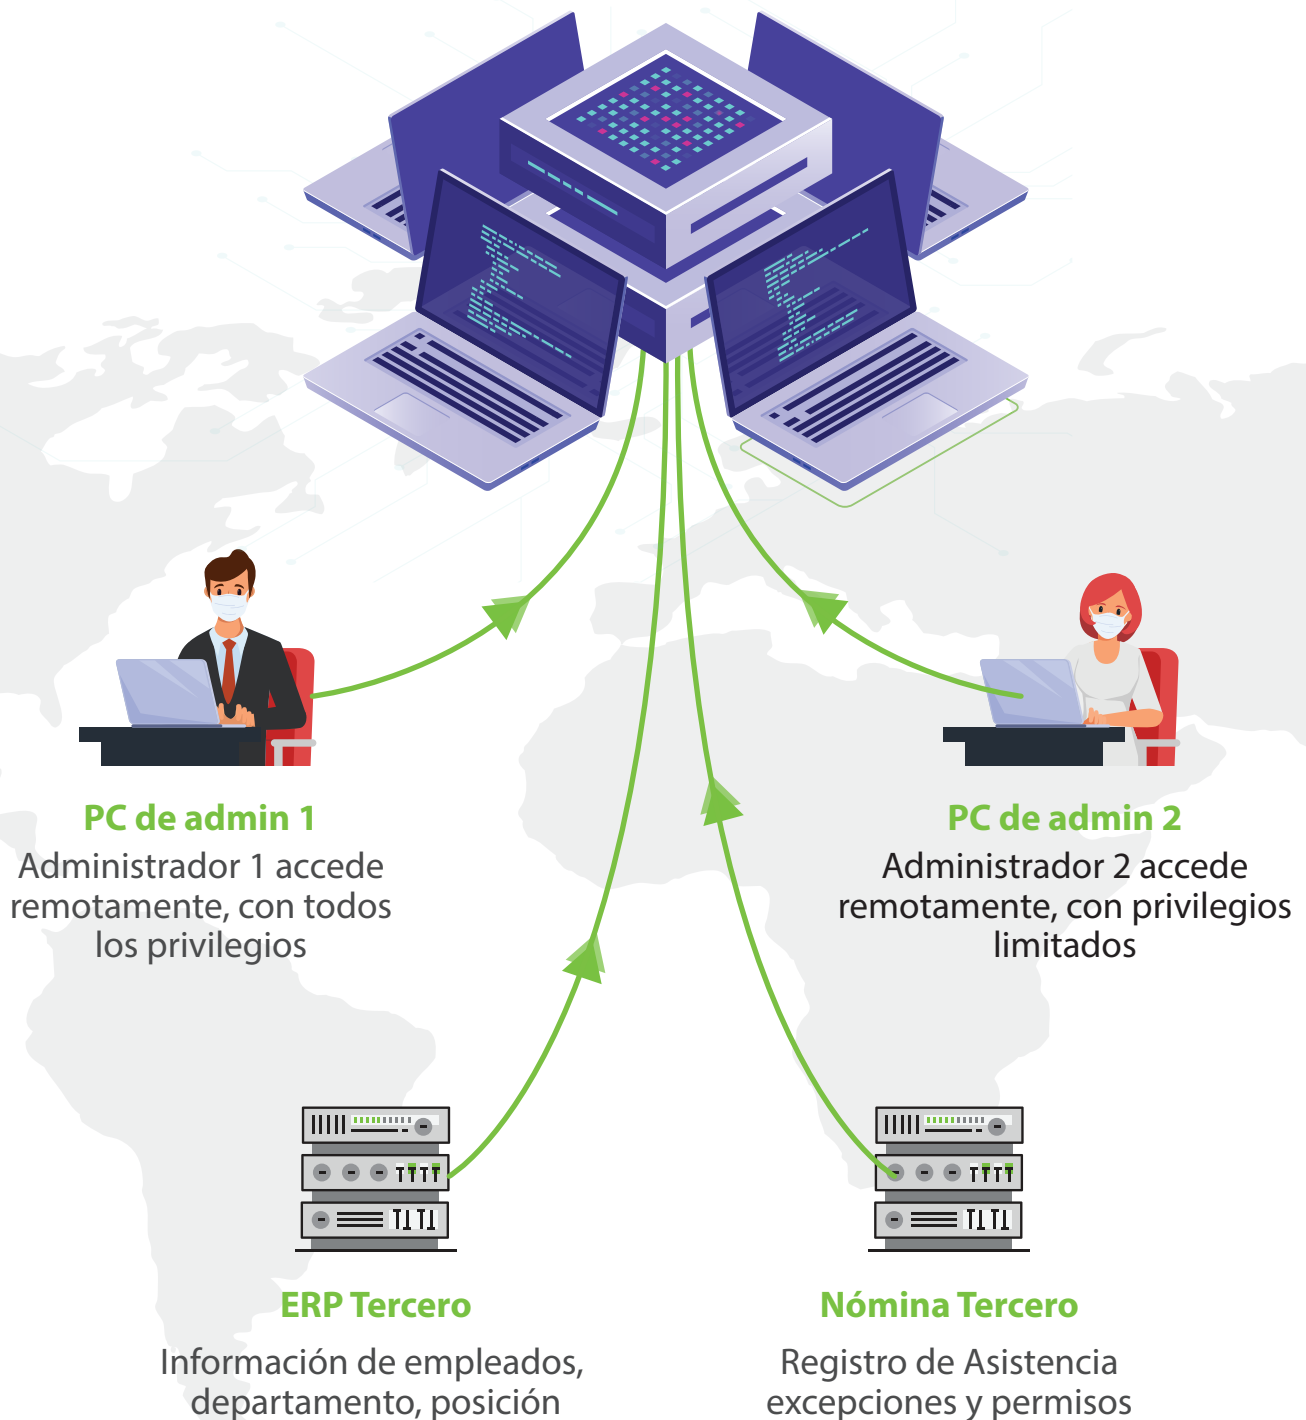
PC de admin 1

Administrador 1 accede remotamente, con todos los privilegios

PC de admin 2

Administrador 2 accede remotamente, con privilegios limitados

ERP Tercero

Información de empleados, departamento, posición

Nómina Tercero

Registro de Asistencia excepciones y permisos